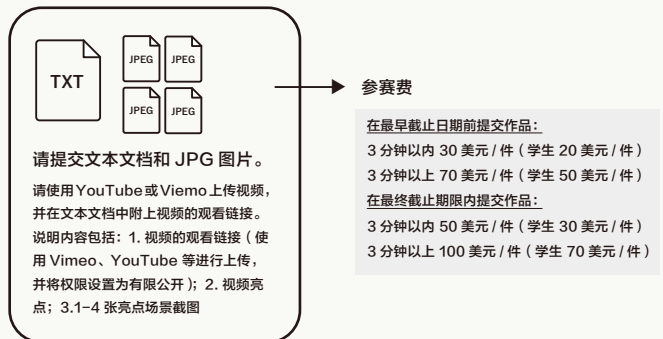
TXT

JPEG JPEG
JPEG JPEG

请提交文本文档和 JPG 图片。

请使用YouTube或Viemo上传视频，并在文本文档中附上视频的观看链接。说明内容包括：1. 视频的观看链接（使用 Vimeo、YouTube 等进行上传，并将权限设置为有限公开）；2. 视频亮点；3.1-4 张亮点场景截图

参赛费

在最早截止日期前提交作品：
3 分钟以内 30 美元 / 件（学生 20 美元 / 件）
3 分钟以上 70 美元 / 件（学生 50 美元 / 件）
在最终截止期限内提交作品：
3 分钟以内 50 美元 / 件（学生 30 美元 / 件）
3 分钟以上 100 美元 / 件（学生 70 美元 / 件）